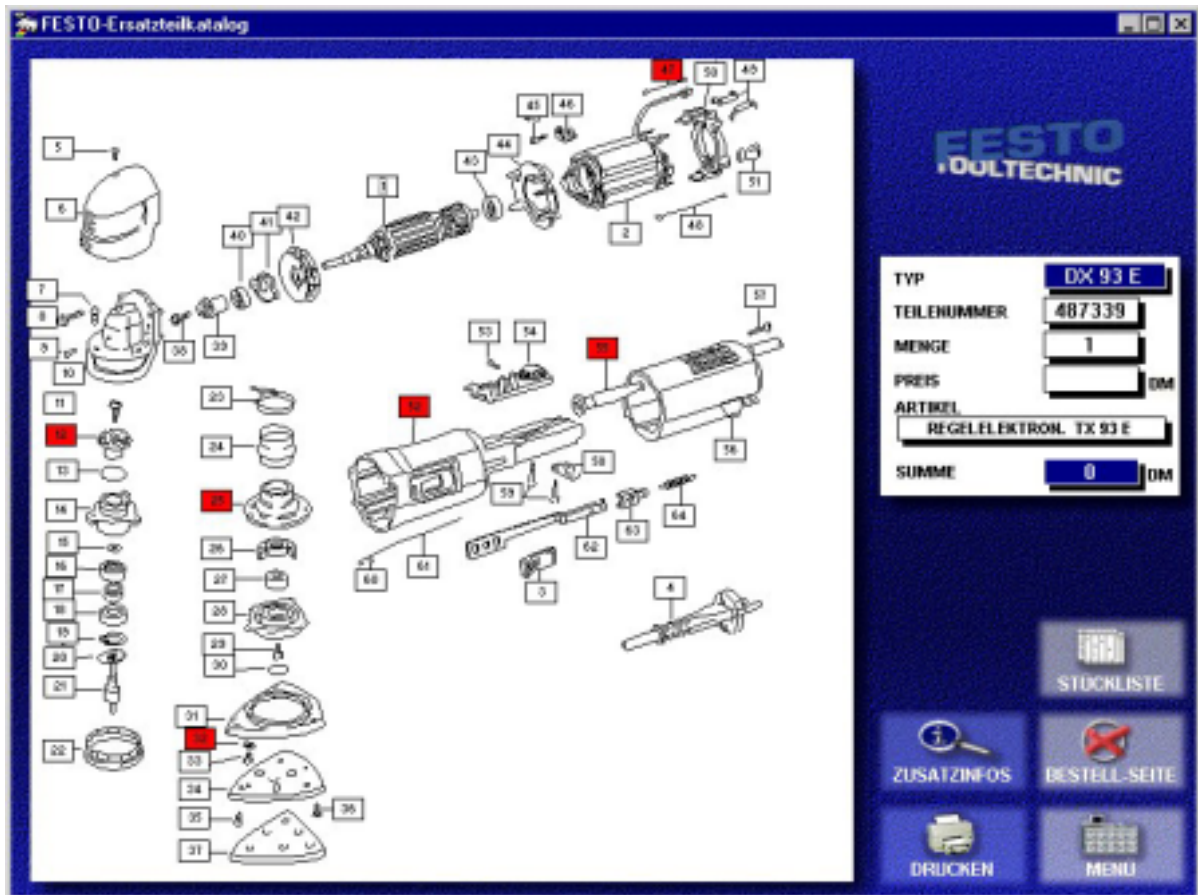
FESTO-Ersatzteilkatalog

5
6
7
8
9
10
11
12
13
14
15
16
17
18
19
20
21
22
38
39
40
41
42
3
43
44
45
46
47
50
45
51
2
48
23
24
25
26
27
28
29
30
31
32
33
34
35
36
37
53
54
55
57
52
56
58
59
60
61
62
63
64
0
4

FESTO TOOLTECHNIC

TYP DX 93 E
TEILENUMMER 487339
MENGE 1
PREIS DM
ARTIKEL
REGELELEKTRON. TX 93 E
SUMME 0 DM

STUCKLISTE
ZUSATZINFOS
BESTELL-SEITE
DRUCKEN
MENU